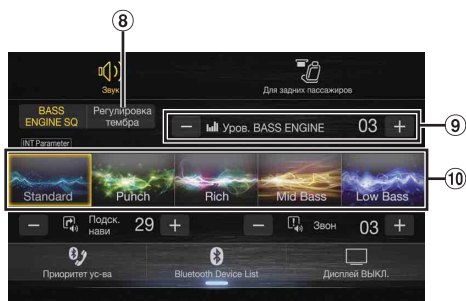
⑧

Звук

Для задних пассажиров

BASS ENGINE SQ

Регулировка тембра

⑨

— Уров. BASS ENGINE 03 +

INT Parameter

⑩

Standard

Punch

Rich

Mid Bass

Low Bass

— Подск. навиг. 29 +

— Звон 03 +

Приоритет ус-ва

Bluetooth Device List

Дисплей ВЫКЛ.